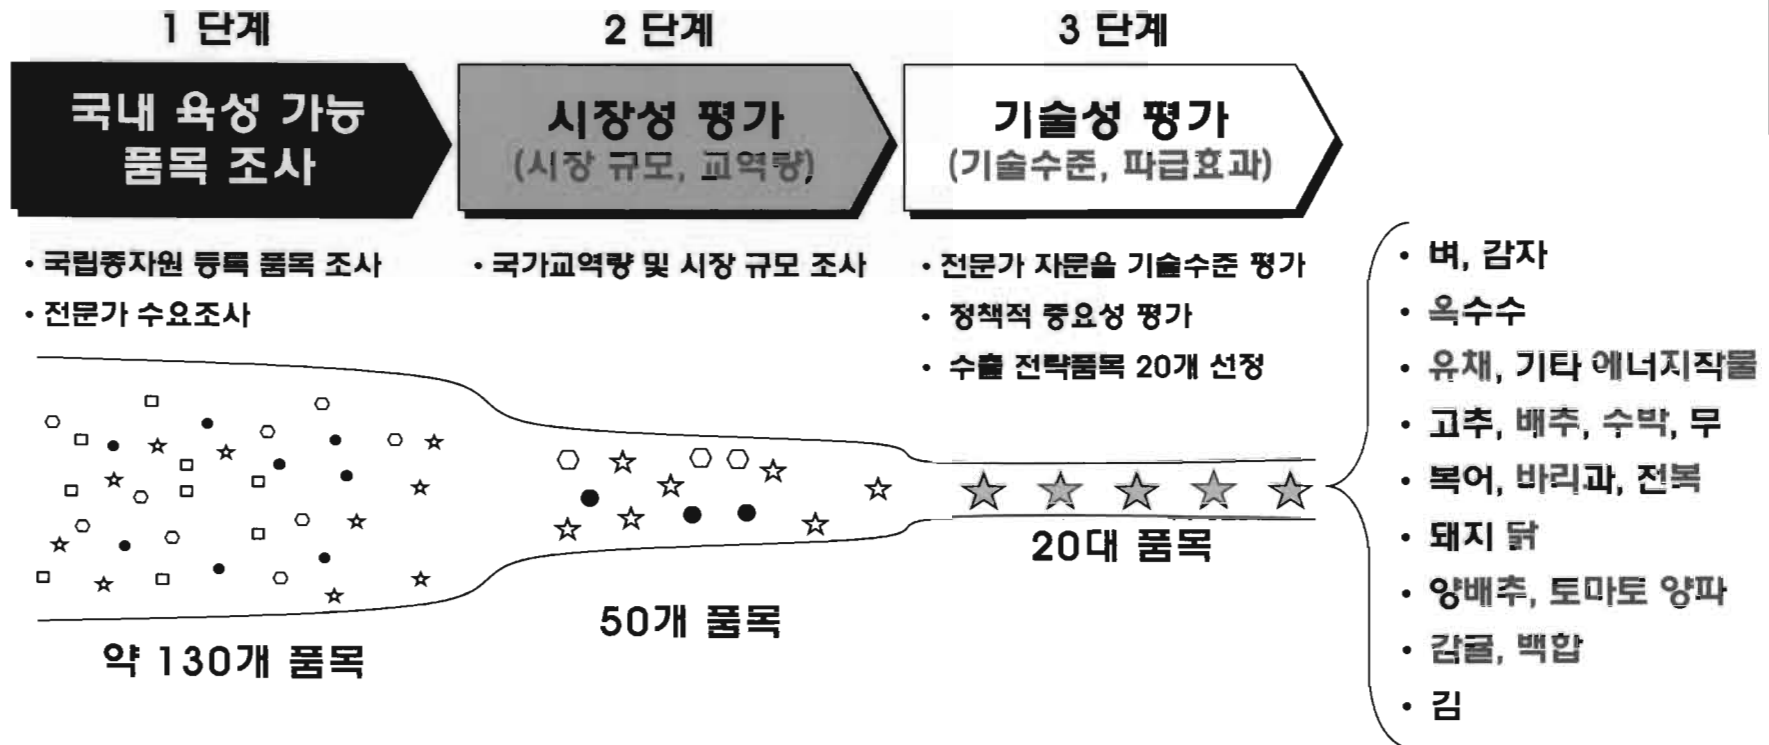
1 단계

국내 육성 가능 품목 조사

• 국립종자원 등록 품목 조사
• 전문가 수요조사

2 단계

시장성 평가 (시장 규모, 교역량)

• 국가교역량 및 시장 규모 조사

3 단계

기술성 평가 (기술수준, 파급효과)

• 전문가 자문을 기술수준 평가
• 정책적 중요성 평가
• 수출 전략품목 20개 선정

약 130개 품목

50개 품목

20대 품목

• 벼, 감자
• 옥수수
• 유채, 기타 에너지작물
• 고추, 배추, 수박, 무
• 복어, 바리과, 전복
• 돼지 닭
• 양배추, 토마토 양파
• 감귤, 백합
• 김